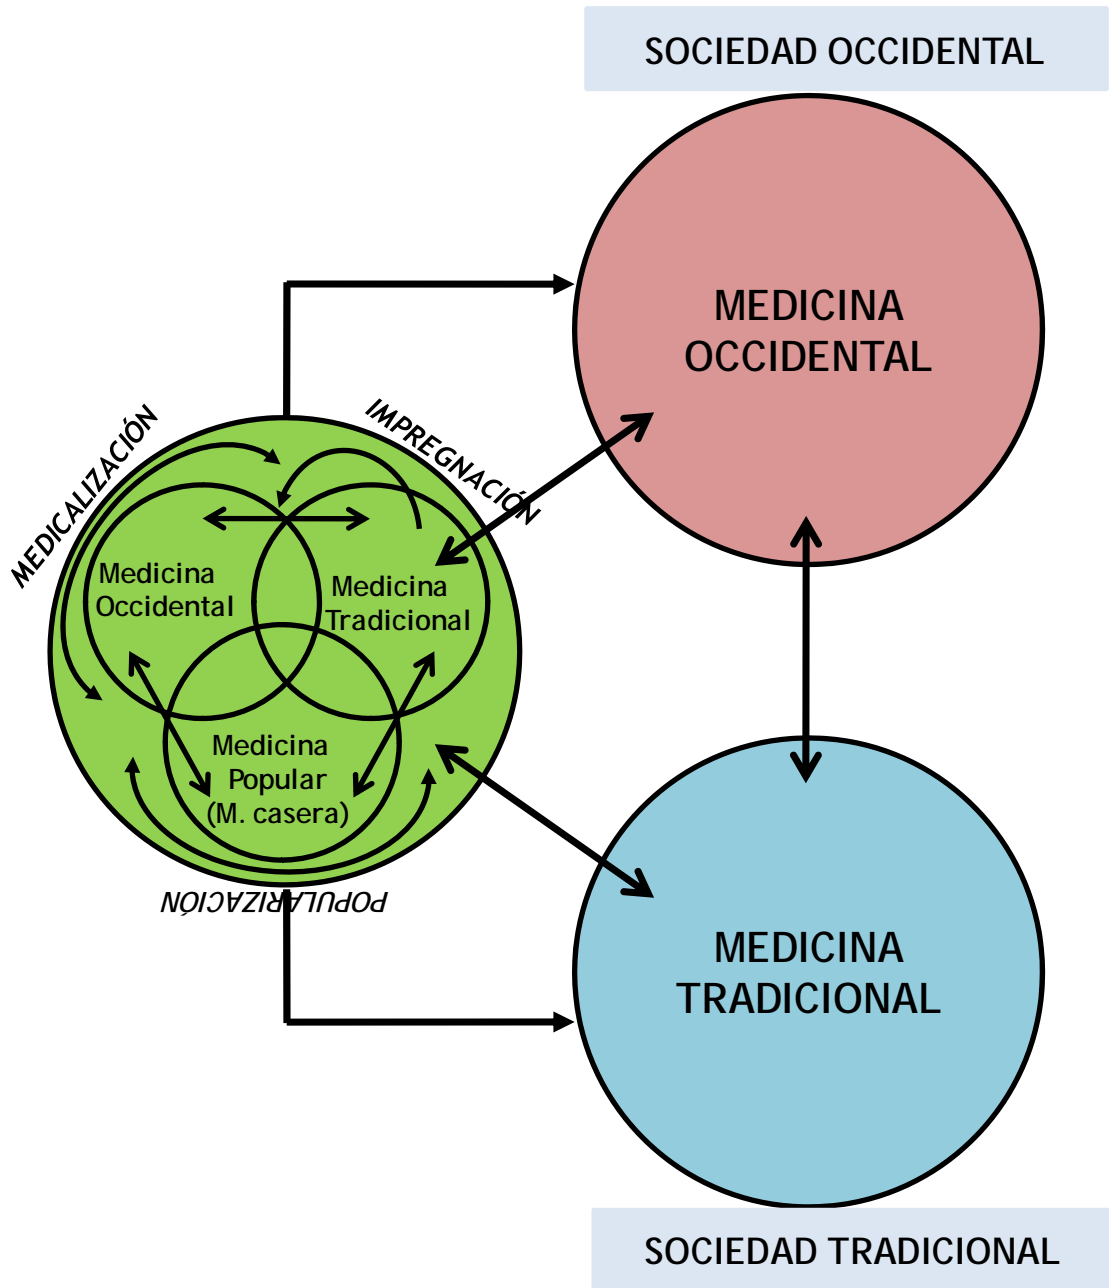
SOCIEDAD OCCIDENTAL

MEDICINA OCCIDENTAL

MEDICALIZACIÓN

IMPREGNACIÓN

Medicina Occidental

Medicina Tradicional

Medicina Popular (M. casera)

POPULARIZACIÓN

MEDICINA TRADICIONAL

SOCIEDAD TRADICIONAL